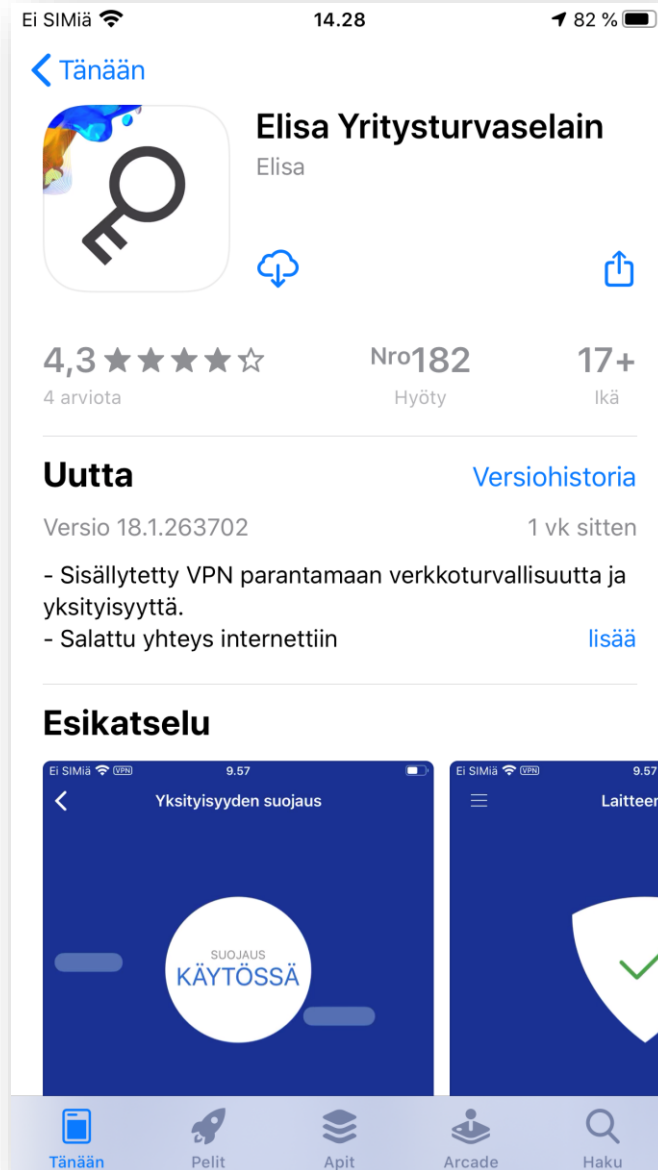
Ei SIMiä 14.28 82 %

Tänään

Elisa Yritysturvaselain

Elisa

4,3 ★★★★☆
4 arviota

Nro182
Hyöty

17+
Ikä

Uutta

Versiohistoria

Versio 18.1.263702

1 vk sitten

- Sisällytetty VPN parantamaan verkkoturvallisuutta ja yksityisyyttä.
- Salattu yhteys internettiin

lisää

Esikatselu

Ei SIMiä VPN 9.57

Yksityisyyden suojaus

SUOJAUS
KÄYTÖSSÄ

Ei SIMiä VPN 9.57

Laitteen

Tänään Pelit Apit Arcade Haku